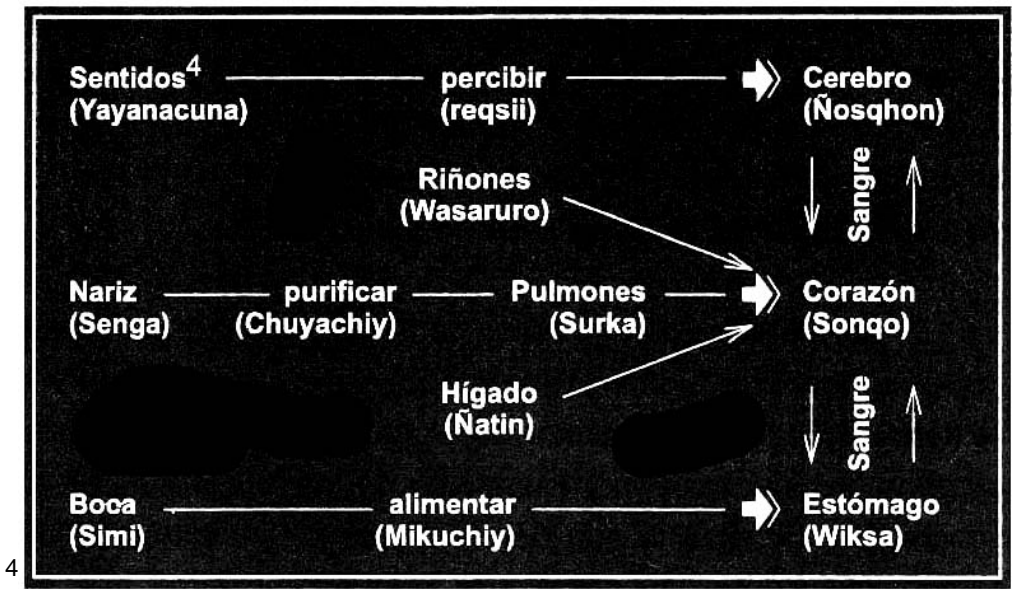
Sentidos$^4$ (Yayanacuna) — percibir (reqsii) → Cerebro (Ñosqhon)

Sangre

Riñones (Wasaruro)

Nariz (Senga) — purificar (Chuyachiy) — Pulmones (Surka) → Corazón (Sonqo)

Hígado (Ñatin)

Sangre

Boca (Simi) — alimentar (Mikuchiy) → Estómago (Wiksa)

4